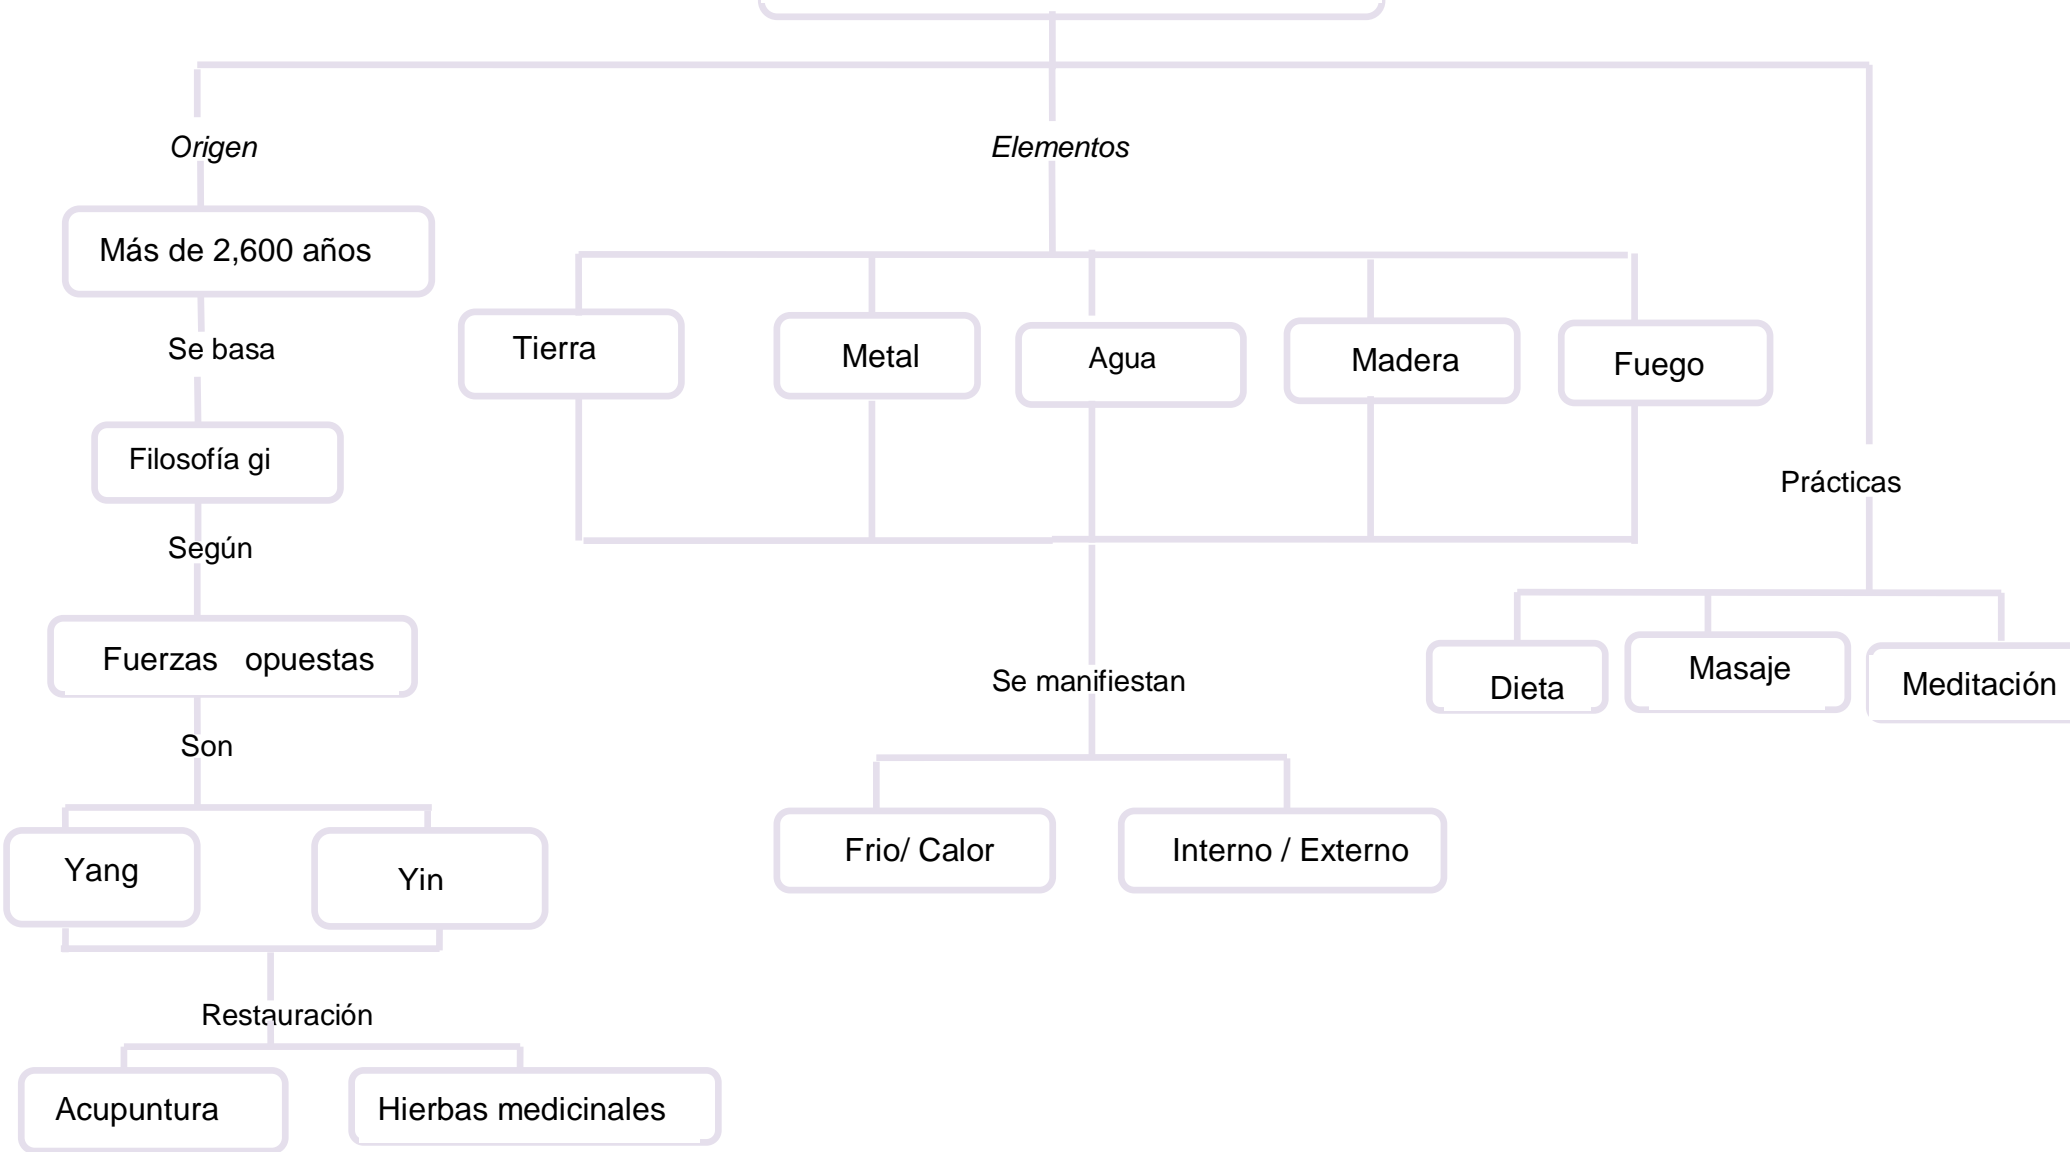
Origen

Más de 2,600 años

Se basa

Filosofía gi

Según

Fuerzas opuestas

Son

Yang

Yin

Restauración

Acupuntura

Hierbas medicinales

Elementos

Tierra

Metal

Agua

Madera

Fuego

Se manifiestan

Frio/ Calor

Interno / Externo

Prácticas

Dieta

Masaje

Meditación